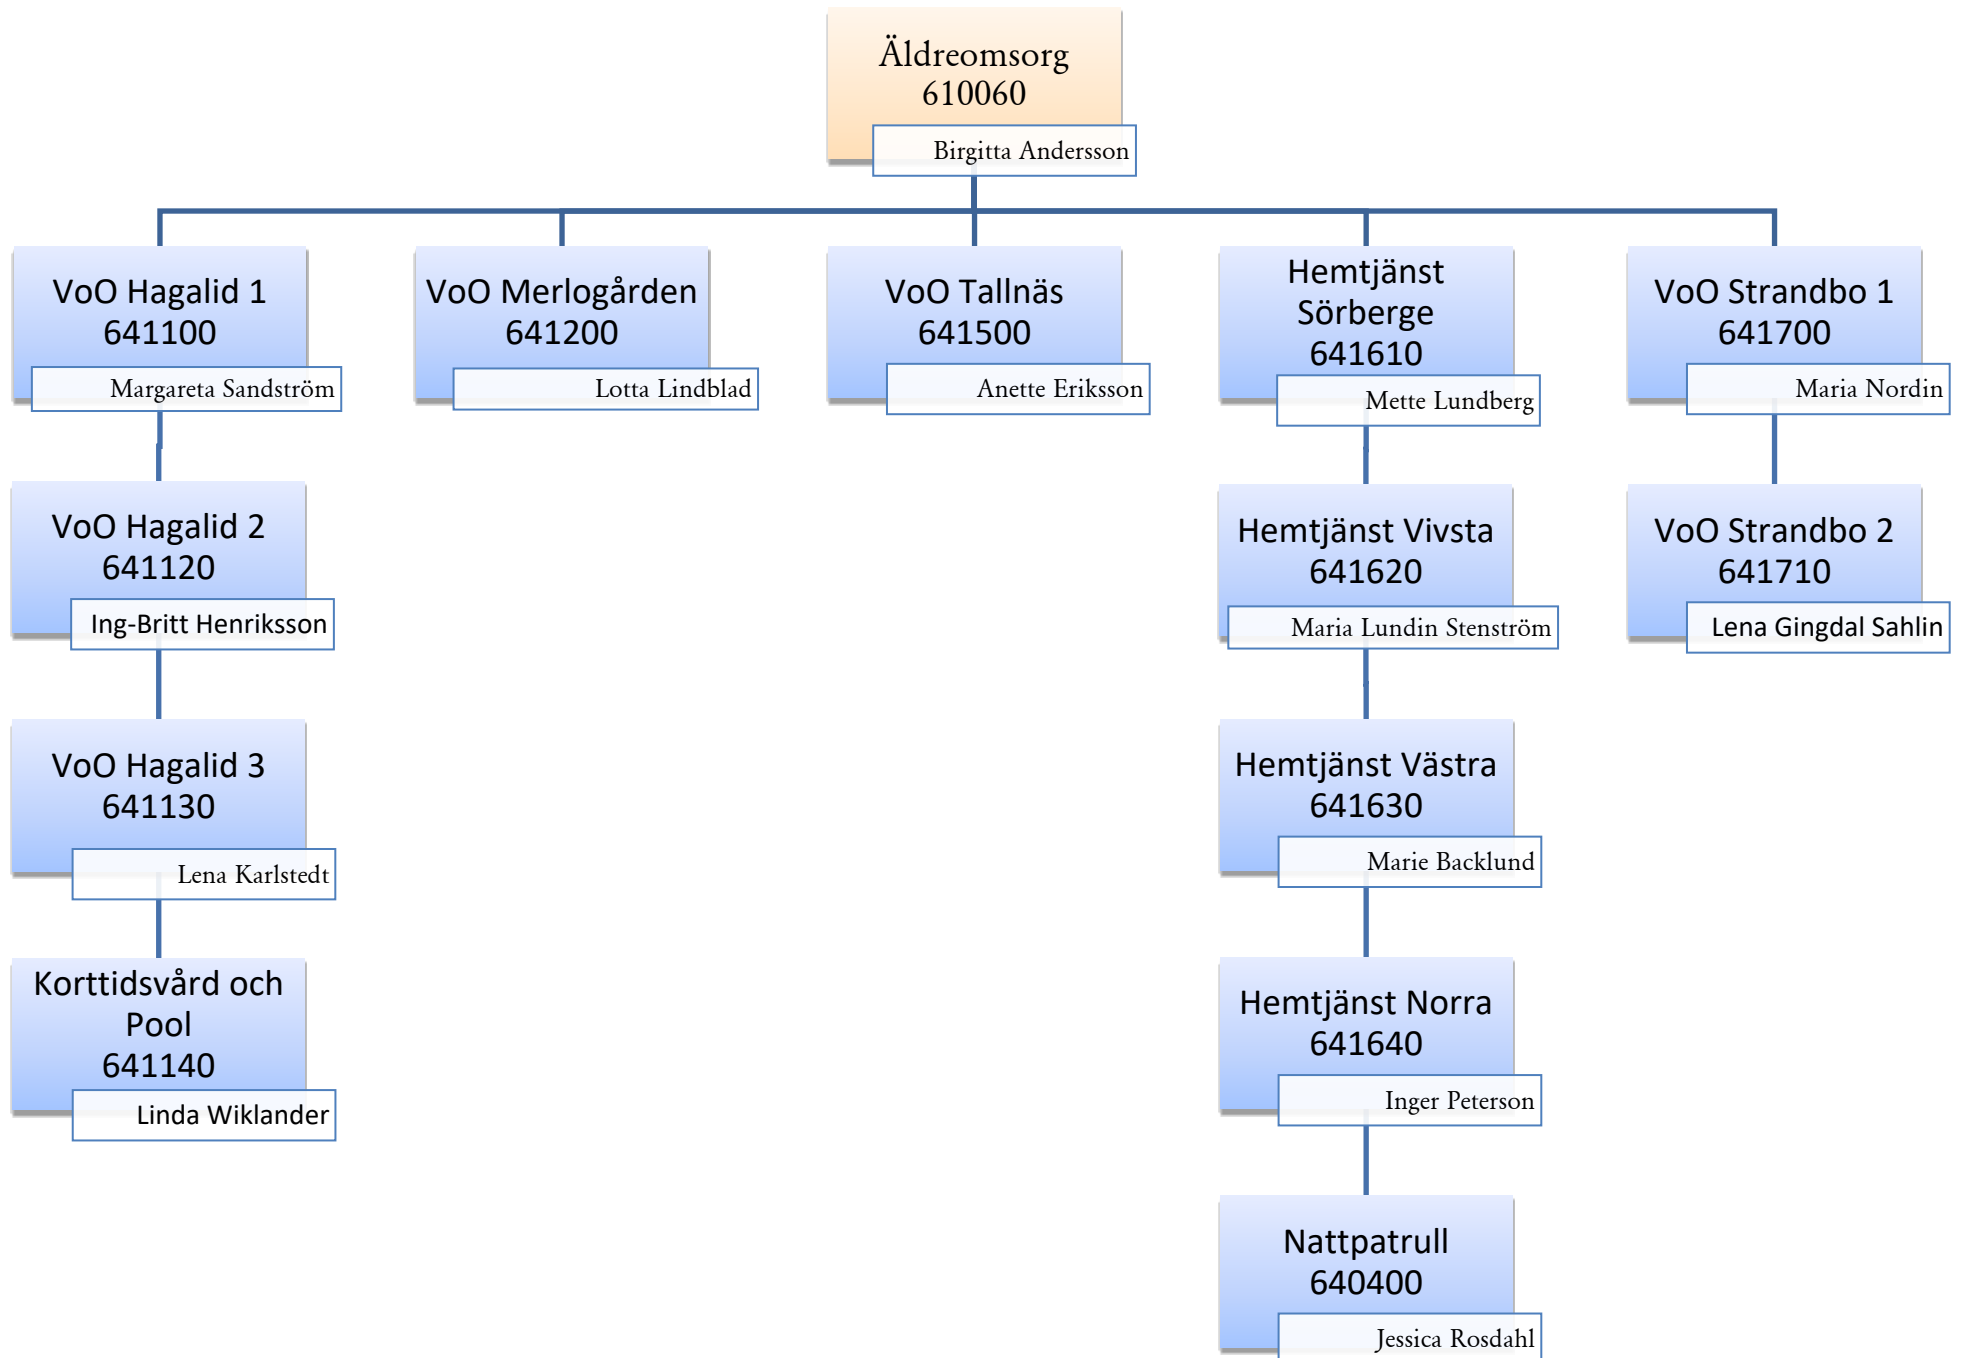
Äldreomsorg
610060
Birgitta Andersson

VoO Hagalid 1
641100
Margareta Sandström

VoO Hagalid 2
641120
Ing-Britt Henriksson

VoO Hagalid 3
641130
Lena Karlstedt

Korttidsvård och Pool
641140
Linda Wiklander

VoO Merlogården
641200
Lotta Lindblad

VoO Tallnäs
641500
Anette Eriksson

Hemtjänst Sörberge
641610
Mette Lundberg

Hemtjänst Vivsta
641620
Maria Lundin Stenström

Hemtjänst Västra
641630
Marie Backlund

Hemtjänst Norra
641640
Inger Peterson

Nattpatrull
640400
Jessica Rosdahl

VoO Strandbo 1
641700
Maria Nordin

VoO Strandbo 2
641710
Lena Gingdal Sahlin